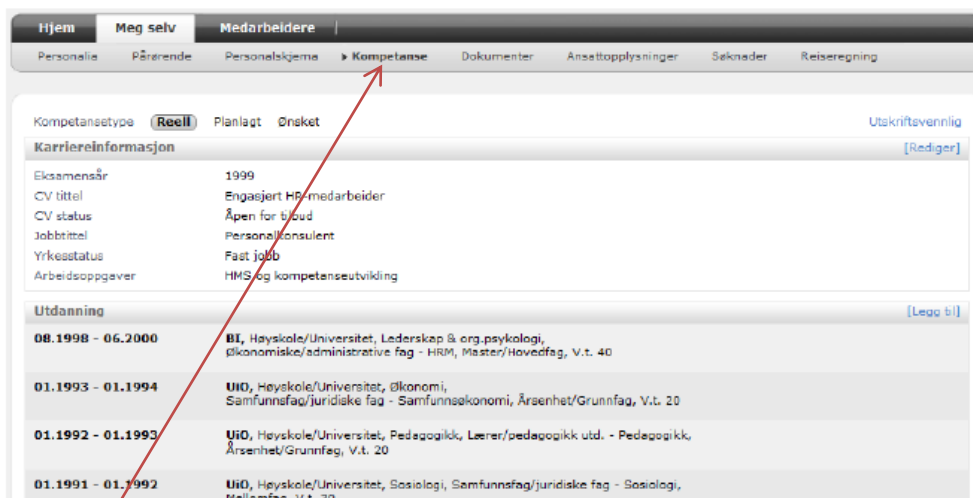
Hjem | Meg selv | Medarbeidere

Personalia | Pårørende | Personalskjema | ▸ Kompetanse | Dokumenter | Ansattopplysninger | Søknader | Reiseregning

Kompetansetype Reell Planlagt Ønsket

Utskriftsvennlig

Karriereinformasjon

[Rediger]

| | |
|---|---|
| Eksamensår | 1999 |
| CV tittel | Engasjert HR-medarbeider |
| CV status | Åpen for tilbud |
| Jobbtittel | Personalkonsulent |
| Yrkesstatus | Fast jobb |
| Arbeidsoppgaver | HMS og kompetanseutvikling |

Utdanning

[Legg til]

| | |
|---|---|
| 08.1998 - 06.2000 | BI, Høyskole/Universitet, Lederskap & org.psykologi, Økonomiske/administrative fag - HRM, Master/Hovedfag, V.t. 40 |
| 01.1993 - 01.1994 | UiO, Høyskole/Universitet, Økonomi, Samfunnsfag/juridiske fag - Samfunnsøkonomi, Årsenhet/Grunnfag, V.t. 20 |
| 01.1992 - 01.1993 | UiO, Høyskole/Universitet, Pedagogikk, Lærer/pedagogikk utd. - Pedagogikk, Årsenhet/Grunnfag, V.t. 20 |
| 01.1991 - 01.1992 | UiO, Høyskole/Universitet, Sosiologi, Samfunnsfag/juridiske fag - Sosiologi, Mellomfag, V.t. 30 |